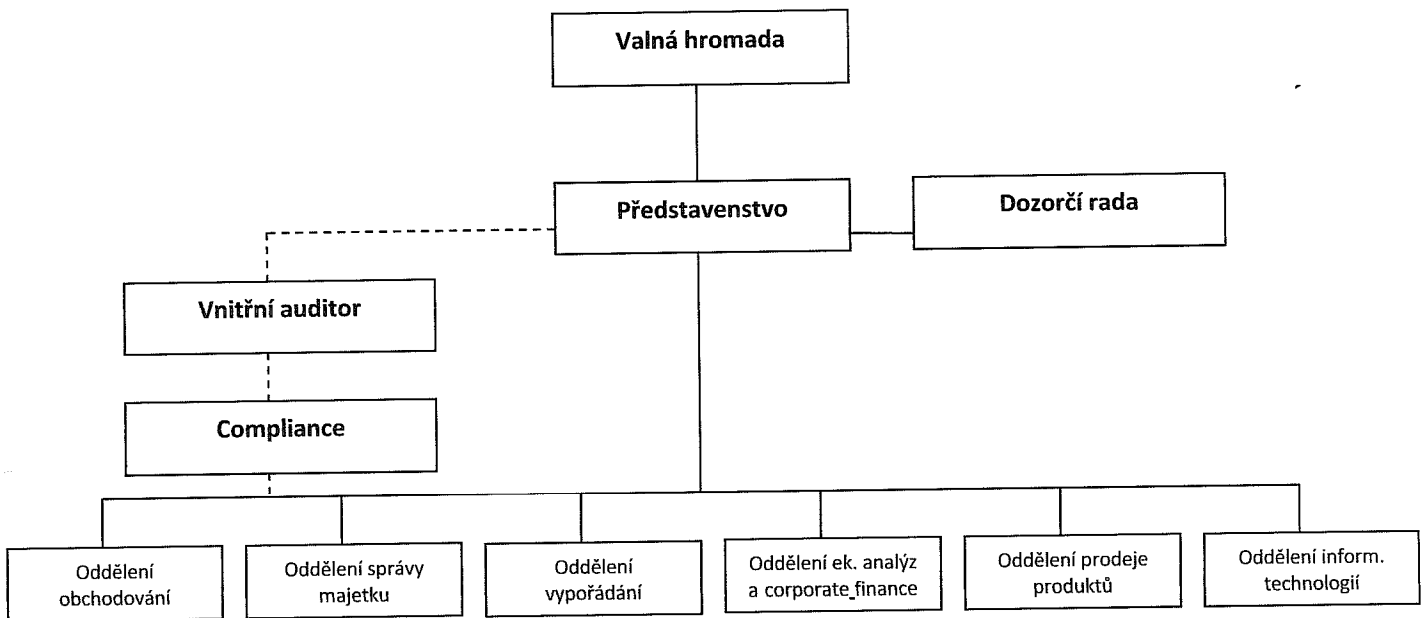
Valná hromada

Představenstvo

Dozorčí rada

Vnitřní auditor

Compliance

Oddělení obchodování

Oddělení správy majetku

Oddělení vypořádání

Oddělení ek. analýz a corporate_finance

Oddělení prodeje produktů

Oddělení inform. technologií